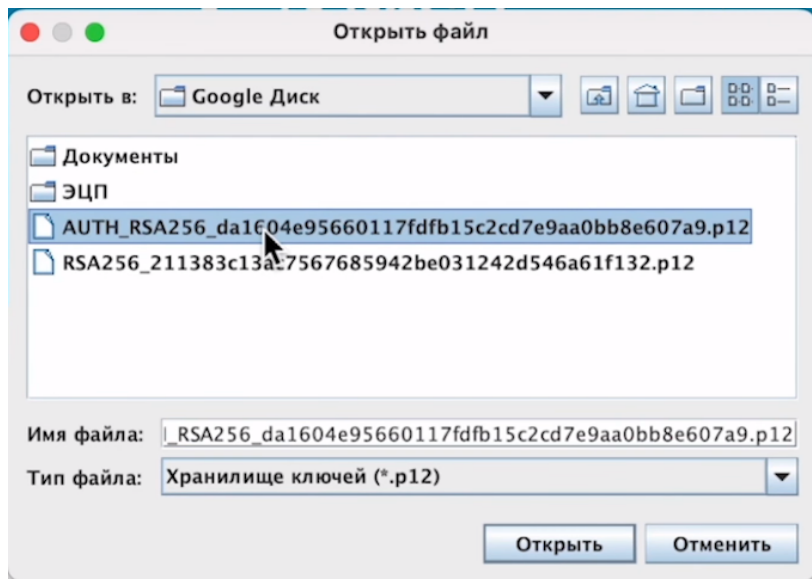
Открыть файл

Открыть в: Google Диск

Документы
ЭЦП
AUTH_RSA256_da1604e95660117fdfb15c2cd7e9aa0bb8e607a9.p12
RSA256_211383c13a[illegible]7567685942be031242d546a61f132.p12

Имя файла: _RSA256_da1604e95660117fdfb15c2cd7e9aa0bb8e607a9.p12
Тип файла: Хранилище ключей (*.p12)

Открыть Отменить